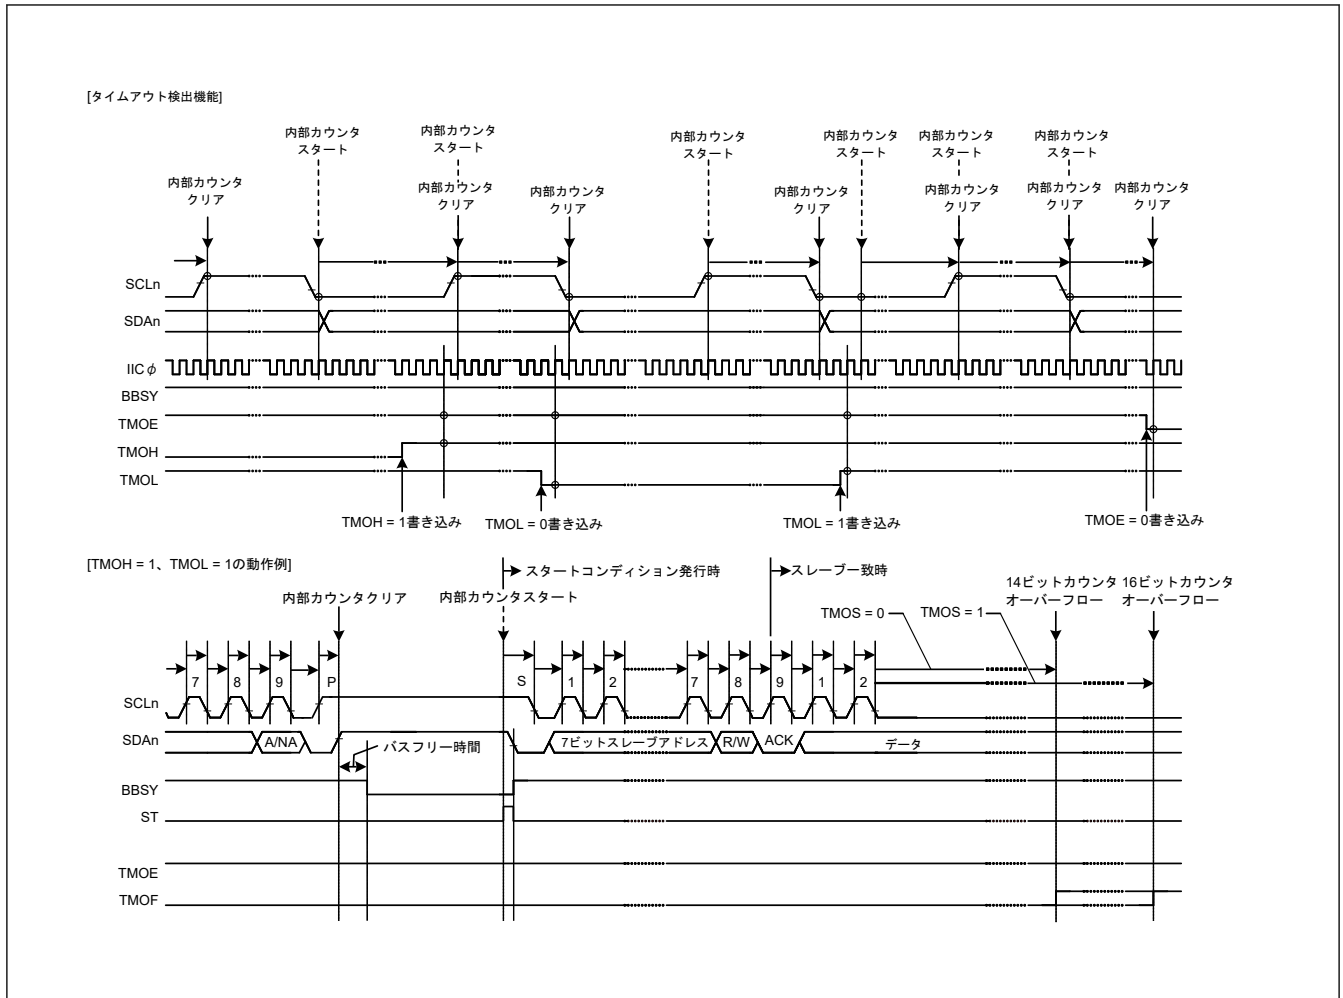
[タイムアウト検出機能]

内部カウンタ スタート

内部カウンタ スタート

内部カウンタ スタート

内部カウンタ スタート

内部カウンタ スタート

内部カウンタ スタート

内部カウンタ クリア

内部カウンタ クリア

内部カウンタ クリア

内部カウンタ クリア

内部カウンタ クリア

内部カウンタ クリア

内部カウンタ クリア

SCLn

SDAn

IIC$\phi$

BBSY

TMOE

TMOH

TMOL

TMOH = 1書き込み

TMOL = 0書き込み

TMOL = 1書き込み

TMOE = 0書き込み

[TMOH = 1、TMOL = 1の動作例]

スタートコンディション発行時

スレーブ一致時

内部カウンタクリア

内部カウンタスタート

14ビットカウンタ オーバーフロー

16ビットカウンタ オーバーフロー

TMOS = 0

TMOS = 1

7 8 9 P

S 1 2

7 8 9 1 2

SCLn

SDAn

A/NA

バスフリー時間

7ビットスレーブアドレス

R/W

ACK

データ

BBSY

ST

TMOE

TMOF